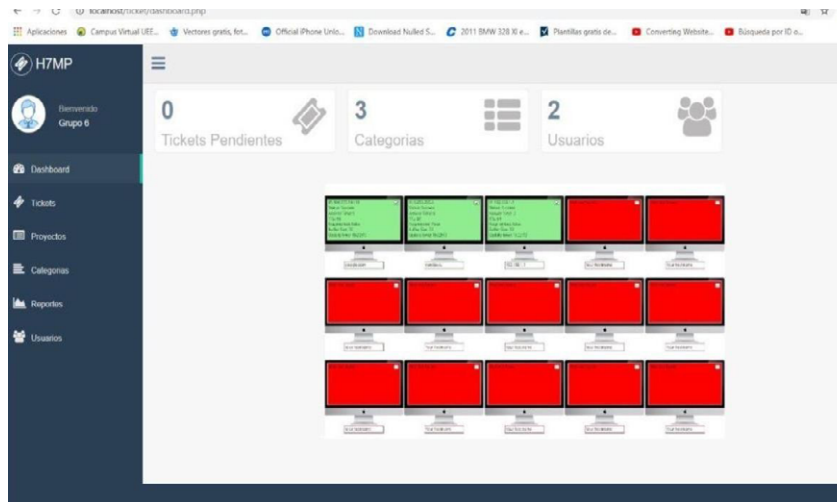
localhost/ticket/dashboard.php

Aplicaciones Campus Virtual UEE... Vectores gratis, fot... Official iPhone Unlo... Download Nulled S... 2011 BMW 328 XI e... Plantillas gratis de... Converting Website... Búsqueda por ID o...

H7MP

Bienvenido
Grupo 6

Dashboard
Tickets
Proyectos
Categorias
Reportes
Usuarios

0
Tickets Pendientes

3
Categorias

2
Usuarios

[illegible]